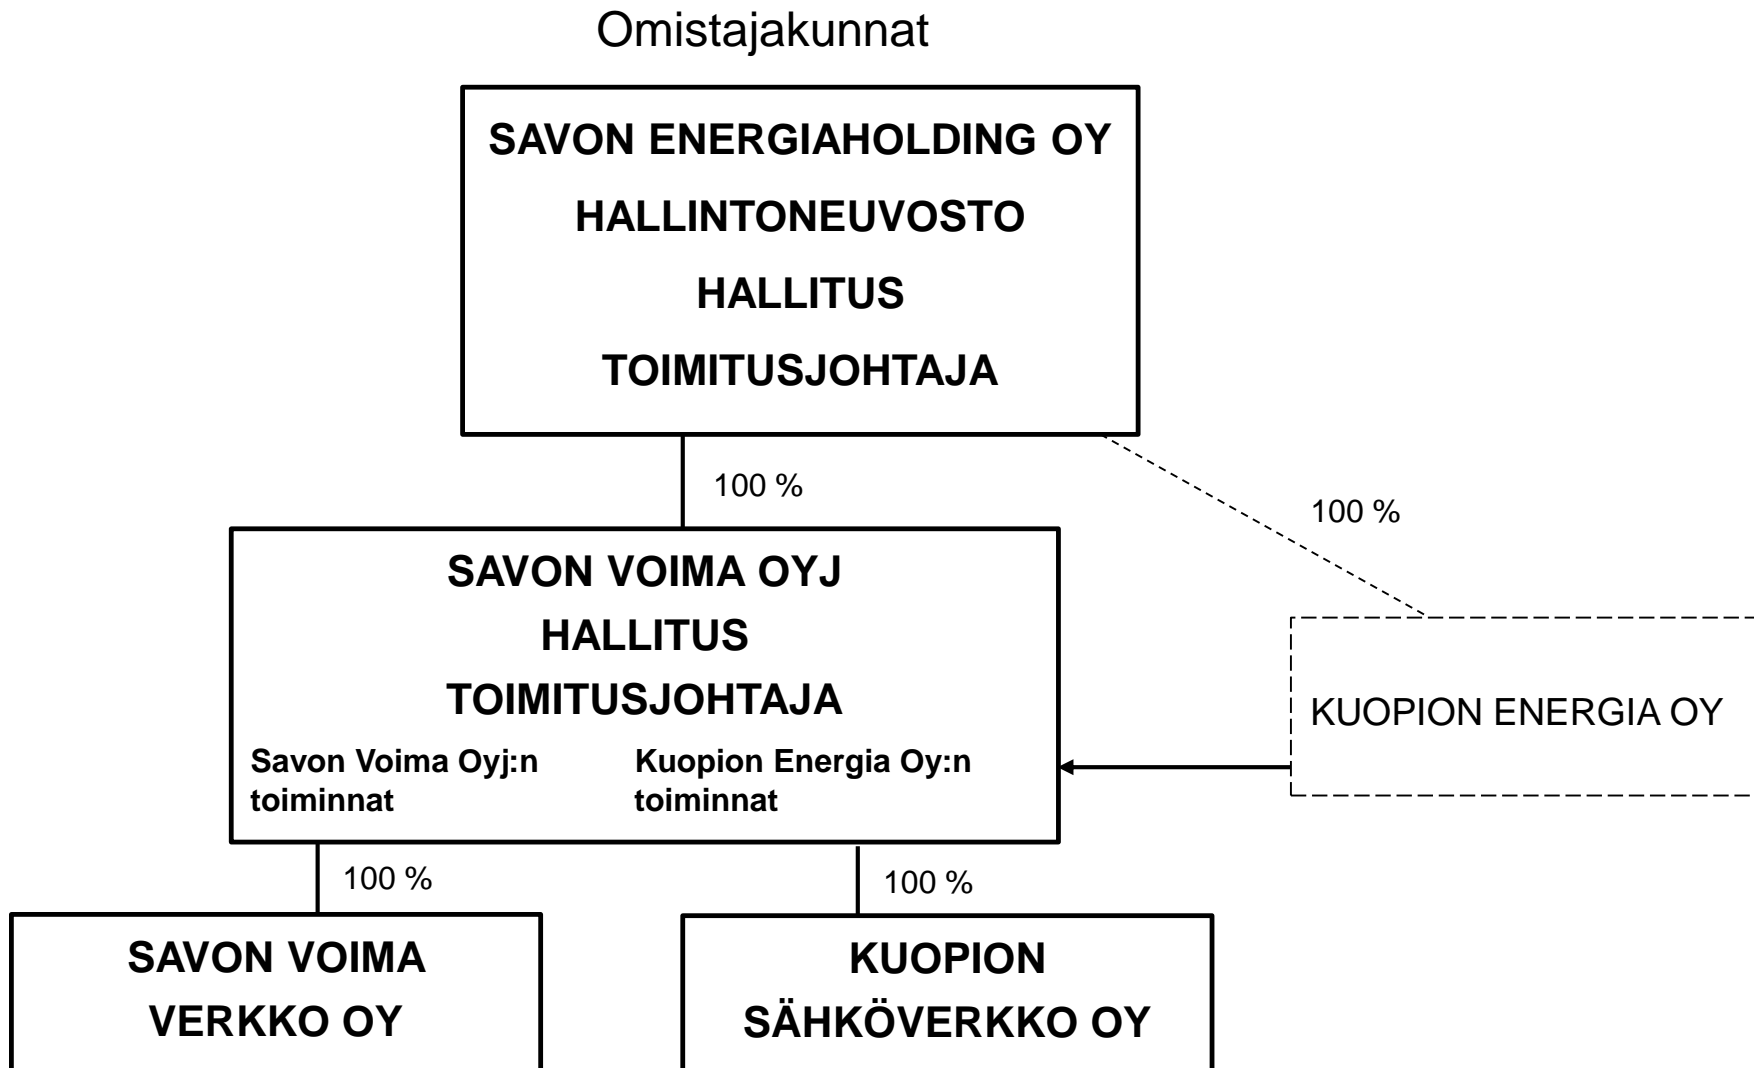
Omistajakunnat

SAVON ENERGIAHOLDING OY
HALLINTONEUVOSTO
HALLITUS
TOIMITUSJOHTAJA

100 %

100 %

SAVON VOIMA OYJ
HALLITUS
TOIMITUSJOHTAJA

Savon Voima Oyj:n toiminnat

Kuopion Energia Oy:n toiminnat

KUOPION ENERGIA OY

100 %

100 %

SAVON VOIMA VERKKO OY

KUOPION SÄHKÖVERKKO OY